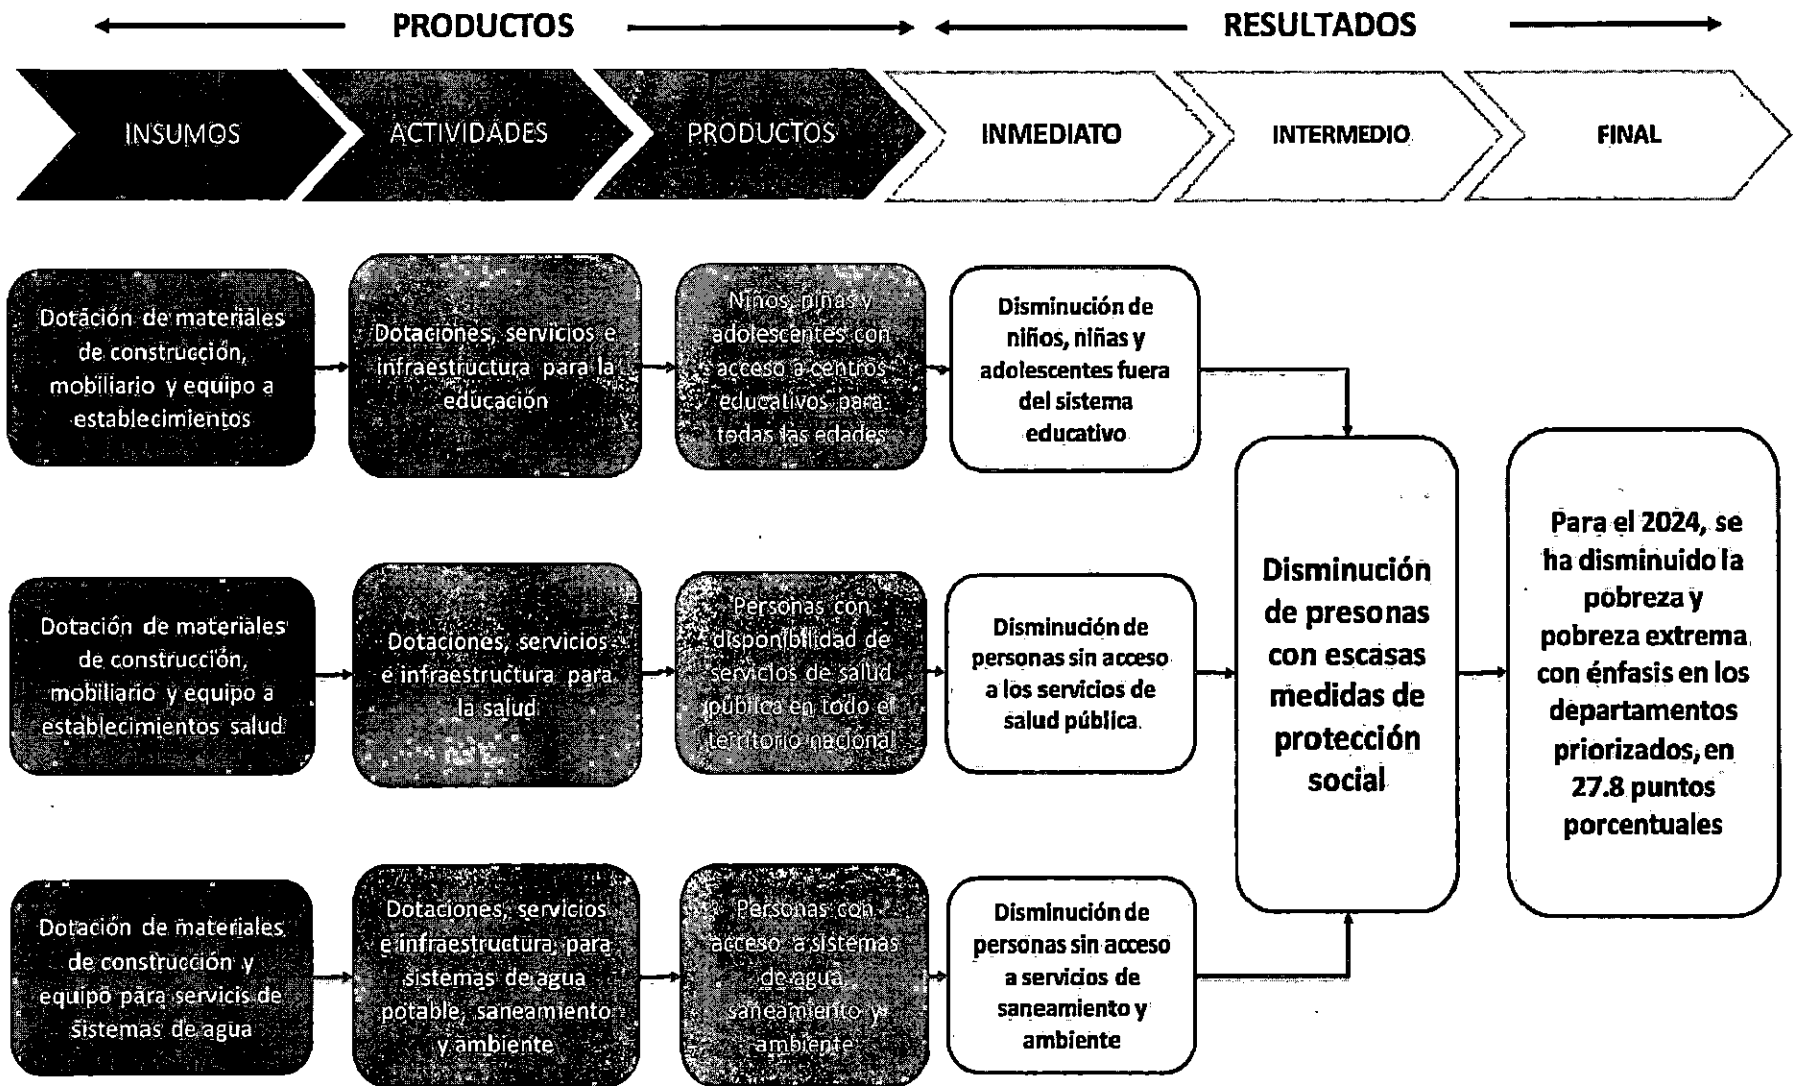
PRODUCTOS

RESULTADOS

INSUMOS

ACTIVIDADES

PRODUCTOS

INMEDIATO

INTERMEDIO

FINAL

Dotación de materiales de construcción, mobiliario y equipo a establecimientos

Dotaciones, servicios e infraestructura para la educación

Niños, niñas y adolescentes con acceso a centros educativos para todas las edades

Disminución de niños, niñas y adolescentes fuera del sistema educativo

Dotación de materiales de construcción, mobiliario y equipo a establecimientos salud

Dotaciones, servicios e infraestructura para la salud

Personas con disponibilidad de servicios de salud pública en todo el territorio nacional

Disminución de personas sin acceso a los servicios de salud pública

Dotación de materiales de construcción y equipo para servicis de sistemas de agua

Dotaciones, servicios e infraestructura, para sistemas de agua potable, saneamiento y ambiente

Personas con acceso a sistemas de agua, saneamiento y ambiente

Disminución de personas sin acceso a servicios de saneamiento y ambiente

Disminución de presonas con escasas medidas de protección social

Para el 2024, se ha disminuido la pobreza y pobreza extrema con énfasis en los departamentos priorizados, en 27.8 puntos porcentuales